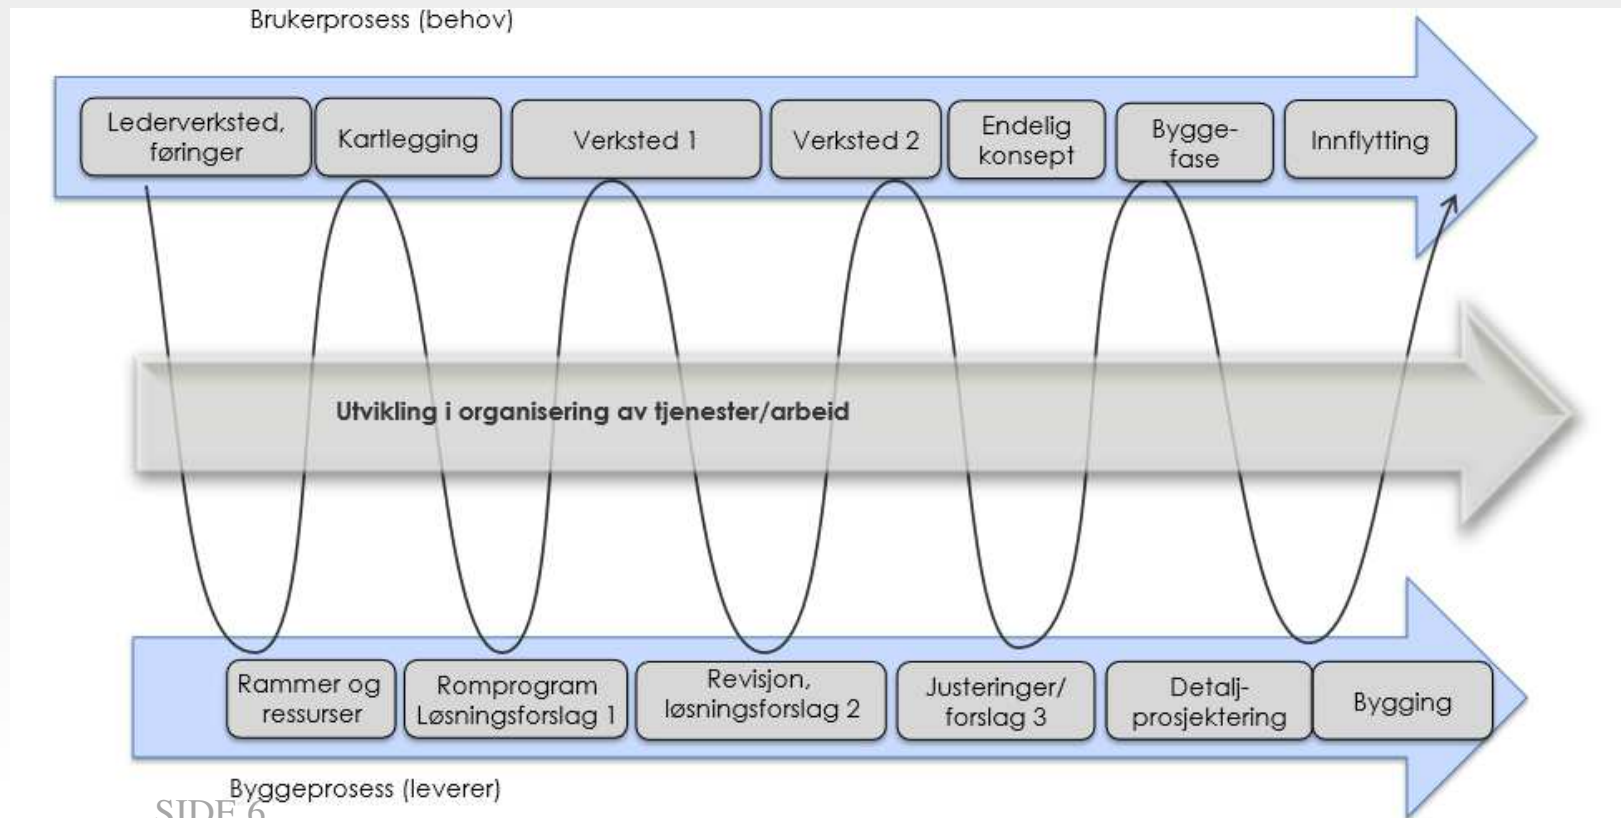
Brukerprosess (behov)

Lederverksted, føringer

Kartlegging

Verksted 1

Verksted 2

Endelig konsept

Bygge-fase

Innflytting

Utvikling i organisering av tjenester/arbeid

Rammer og ressurser

Romprogram Løsningsforslag 1

Revisjon, løsningsforslag 2

Justeringer/ forslag 3

Detalj-prosjektering

Bygging

Byggeprosess (leverer)

SIDE 6